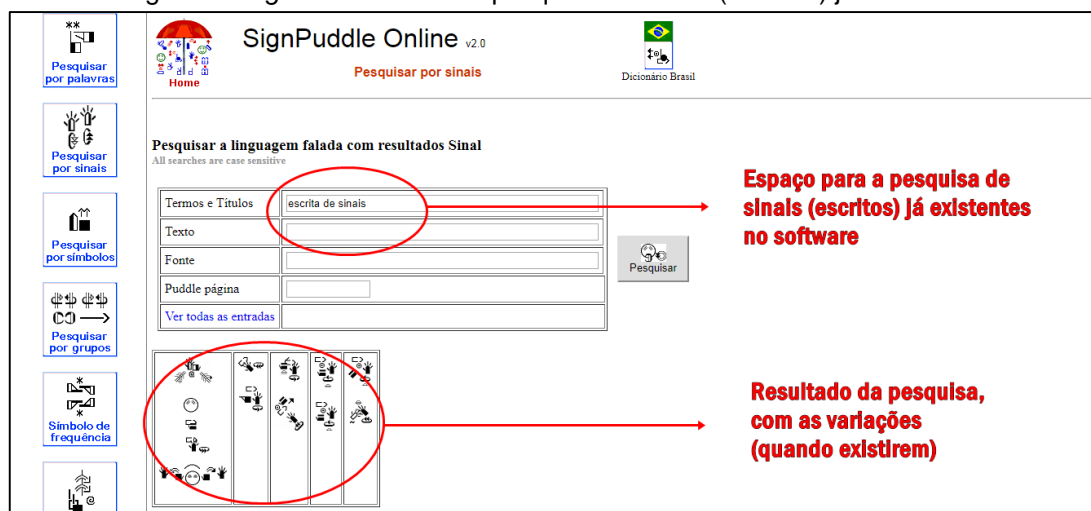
Pesquisar por palavras

Pesquisar por sinais

Pesquisar por símbolos

Pesquisar por grupos

Símbolo de frequência

Home

SignPuddle Online v2.0

Pesquisar por sinais

Dicionário Brasil

Pesquisar a linguagem falada com resultados Sinal
All searches are case sensitive

| Termos e Títulos | escrita de sinais |
|---|---|
| Texto | |
| Fonte | |
| Puddle página | |
| Ver todas as entradas | |

Pesquisar

Espaço para a pesquisa de sinais (escritos) já existentes no software

Resultado da pesquisa, com as variações (quando existirem)